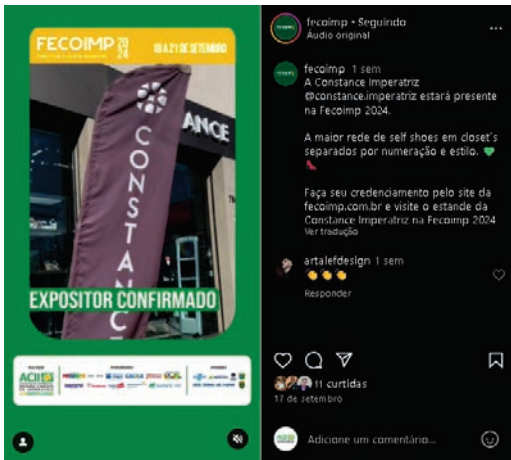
FECOIMP 2024

18 A 21 DE SETEMBRO

CONSTANC

ANCE

EXPOSITOR CONFIRMADO

ACII

fecoimp • Seguindo
Áudio original

fecoimp 1 sem
A Constance Imperatriz @constance.imperatriz estará presente na Fecoimp 2024.

A maior rede de self shoes em closet's separados por numeração e estilo. 💚 👠

Faça seu credenciamento pelo site da fecoimp.com.br e visite o estande da Constance Imperatriz na Fecoimp 2024
Ver tradução

artalefdesign 1 sem
👏👏👏
Responder

11 curtidas
17 de setembro

Adicione um comentário...